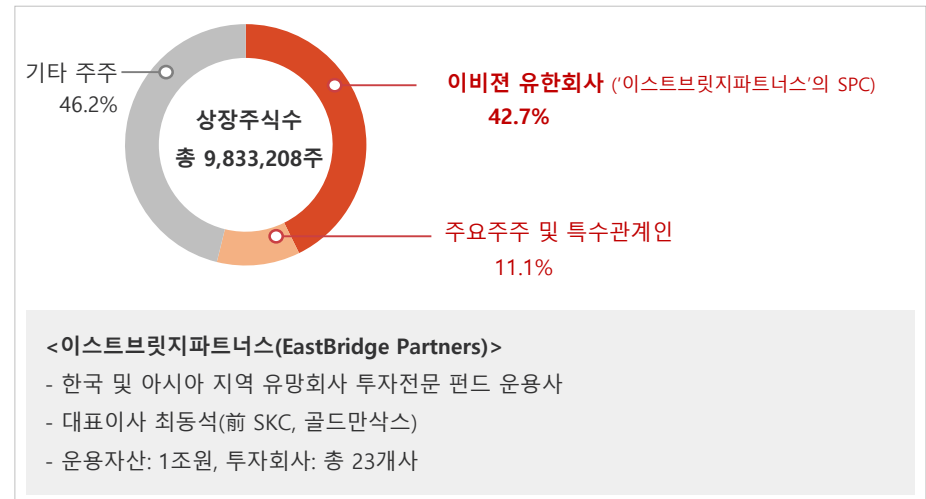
기타 주주
46.2%

상장주식수
총 9,833,208주

이비젼 유한회사 ('이스트브릿지파트너스'의 SPC)
42.7%

주요주주 및 특수관계인
11.1%

<이스트브릿지파트너스(EastBridge Partners)>
- 한국 및 아시아 지역 유망회사 투자전문 펀드 운용사
- 대표이사 최동석(前 SKC, 골드만삭스)
- 운용자산: 1조원, 투자회사: 총 23개사